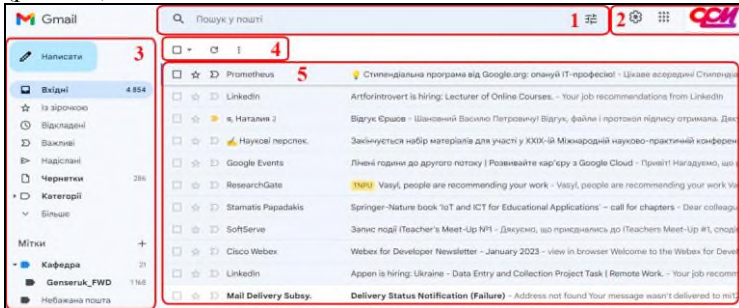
Gmail

Пошук у пошті

1

2

ССИ

Написати

3

4

5

Вхідні 4 854
Із зірочкою
Відкладені
Важливі
Надіслані
Чернетки 286
Категорії
Більше

Мітки +
Кафедра 21
Genseruk_FWD 1 168
Небажана пошта

| | |
|---|---|
| Prometheus | 💡 Стипендіальна програма від Google.org: опануй IT-професію! - Цікаве всередині Стипендія |
| LinkedIn | Artforintrovert is hiring: Lecturer of Online Courses. - Your job recommendations from LinkedIn |
| я, Наталия 2 | Відгук Єршов - Шановний Василю Петровичу! Відгук, файли і протокол підпису отримала. Дякую |
| ✍ Наукові перспек. | Закінчується набір матеріалів для участі у XXIX-ій Міжнародній науково-практичний конферен |
| Google Events | Літні години до другого потоку \| Розвивайте кар'єру з Google Cloud - Привіт! Нагадуємо, що |
| ResearchGate | TNPU Vasyl, people are recommending your work - Vasyl, people are recommending your work Va |
| Stamatis Papadakis | Springer-Nature book 'IoT and ICT for Educational Applications' - call for chapters - Dear colleagu |
| SoftServe | Запис події Teacher's Meet-Up №1 - Дякуємо, що приєднались до Teachers Meet-Up #1, спод |
| Cisco Webex | Webex for Developer Newsletter - January 2023 - view in browser Welcome to the Webex for Dev |
| LinkedIn | Appen is hiring: Ukraine - Data Entry and Collection Project Task \| Remote Work. - Your job recomm |
| Mail Delivery Subsy. | Delivery Status Notification (Failure) - Address not found Your message wasn't delivered to m |